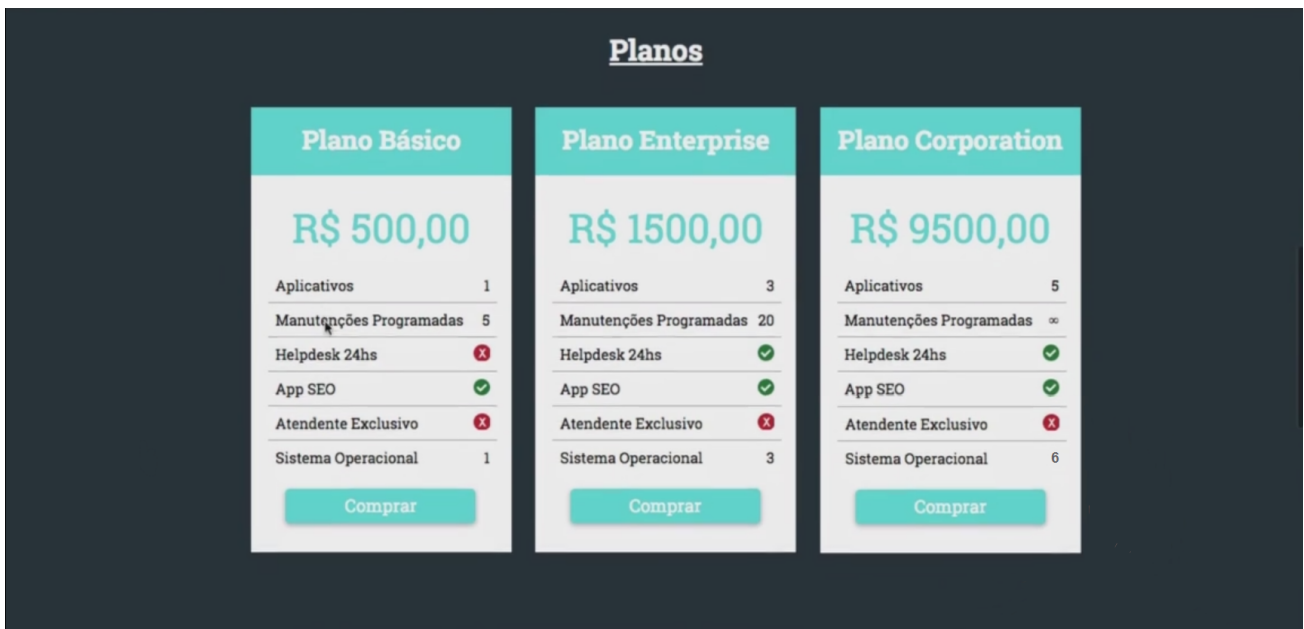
Planos

Plano Básico

R$ 500,00

| | |
|---|---|
| Aplicativos | 1 |
| Manutenções Programadas | 5 |
| Helpdesk 24hs | ✗ |
| App SEO | ✓ |
| Atendente Exclusivo | ✗ |
| Sistema Operacional | 1 |

Comprar

Plano Enterprise

R$ 1500,00

| | |
|---|---|
| Aplicativos | 3 |
| Manutenções Programadas | 20 |
| Helpdesk 24hs | ✓ |
| App SEO | ✓ |
| Atendente Exclusivo | ✗ |
| Sistema Operacional | 3 |

Comprar

Plano Corporation

R$ 9500,00

| | |
|---|---|
| Aplicativos | 5 |
| Manutenções Programadas | $\infty$ |
| Helpdesk 24hs | ✓ |
| App SEO | ✓ |
| Atendente Exclusivo | ✗ |
| Sistema Operacional | 6 |

Comprar